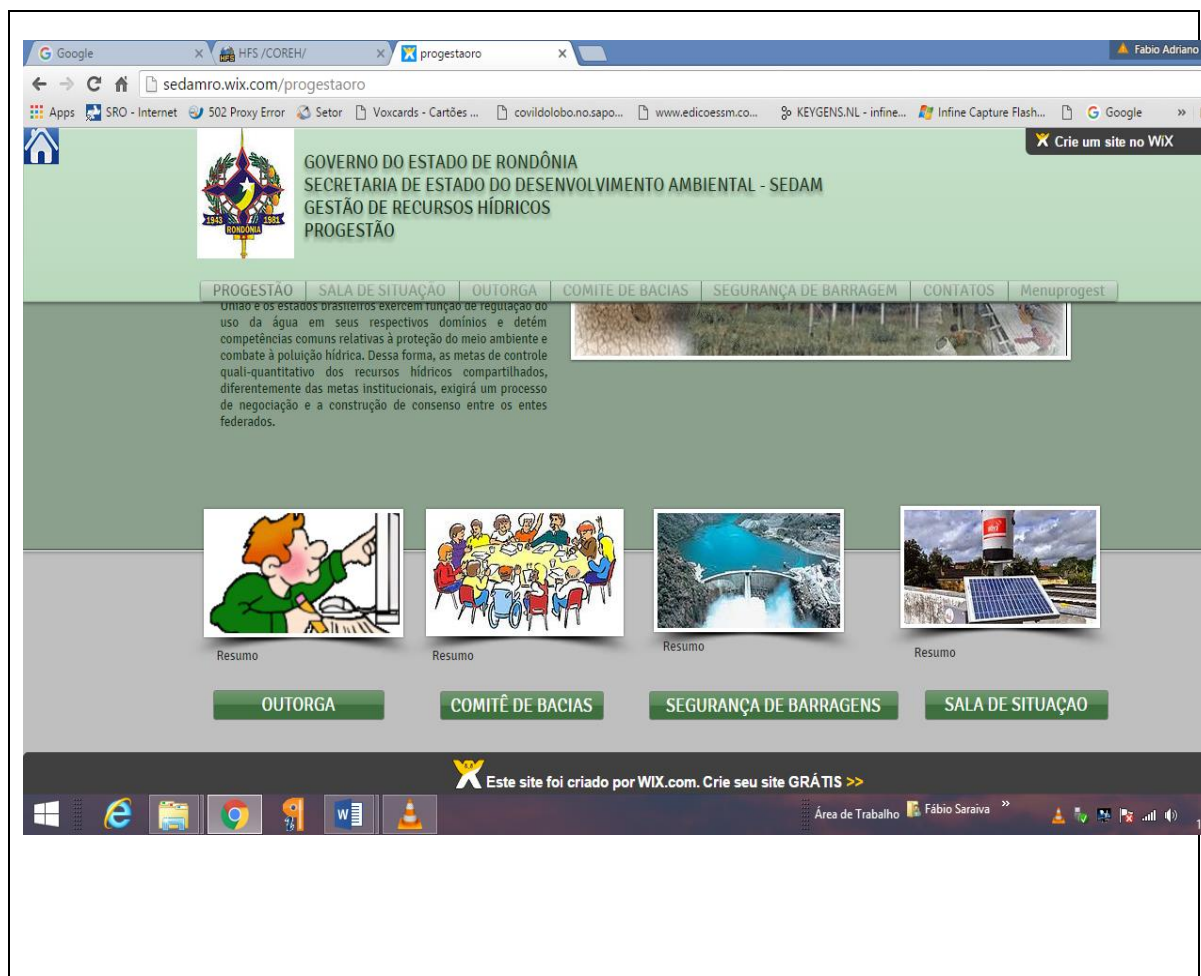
Google × HFS /COREH/ × progestaoro × Fabio Adriano

sedamro.wix.com/progestaoro

Apps SRO - Internet 502 Proxy Error Setor Voxcards - Cartões ... covildolobo.no.sapo... www.edicoessm.co... KEYGENS.NL - infine... Infine Capture Flash... Google »

Crie um site no WiX

1943 1981 RONDÔNIA

GOVERNO DO ESTADO DE RONDÔNIA
SECRETARIA DE ESTADO DO DESENVOLVIMENTO AMBIENTAL - SEDAM
GESTÃO DE RECURSOS HÍDRICOS
PROGESTÃO

PROGESTÃO | SALA DE SITUAÇÃO | OUTORGA | COMITE DE BACIAS | SEGURANÇA DE BARRAGEM | CONTATOS | Menuprogest

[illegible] e os estados brasileiros exercem função de regulação do uso da água em seus respectivos domínios e detém competências comuns relativas à proteção do meio ambiente e combate à poluição hídrica. Dessa forma, as metas de controle quali-quantitativo dos recursos hídricos compartilhados, diferentemente das metas institucionais, exigirá um processo de negociação e a construção de consenso entre os entes federados.

Resumo

Resumo

Resumo

Resumo

OUTORGA

COMITÊ DE BACIAS

SEGURANÇA DE BARRAGENS

SALA DE SITUAÇAO

Este site foi criado por WIX.com. Crie seu site GRÁTIS >>

Área de Trabalho Fábio Saraiva »